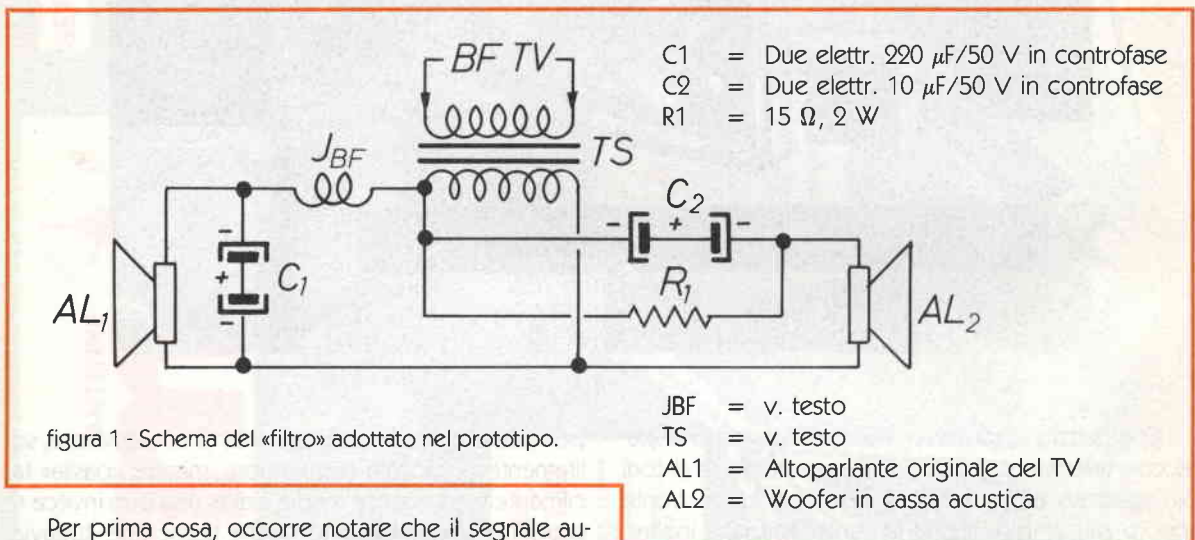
BF TV

$J_{BF}$

TS

$C_2$

$C_1$

$R_1$

$AL_1$

$AL_2$

C1 = Due elettr. 220 $\mu$F/50 V in controfase
C2 = Due elettr. 10 $\mu$F/50 V in controfase
R1 = 15 Ω, 2 W

figura 1 - Schema del «filtro» adottato nel prototipo.

JBF = v. testo
TS = v. testo
AL1 = Altoparlante originale del TV
AL2 = Woofer in cassa acustica

Per prima cosa, occorre notare che il segnale au-